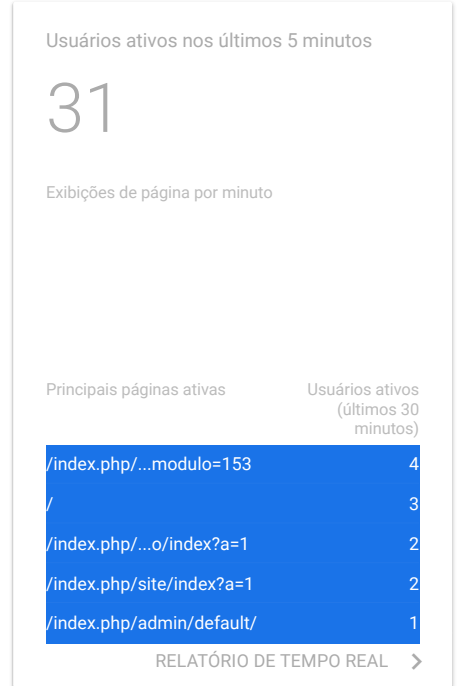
Usuários ativos nos últimos 5 minutos

31

Exibições de página por minuto

| Principais páginas ativas | Usuários ativos (últimos 30 minutos) |
|---|---|
| /index.php/...modulo=153 | 4 |
| / | 3 |
| /index.php/...o/index?a=1 | 2 |
| /index.php/site/index?a=1 | 2 |
| /index.php/admin/default/ | 1 |

RELATÓRIO DE TEMPO REAL >